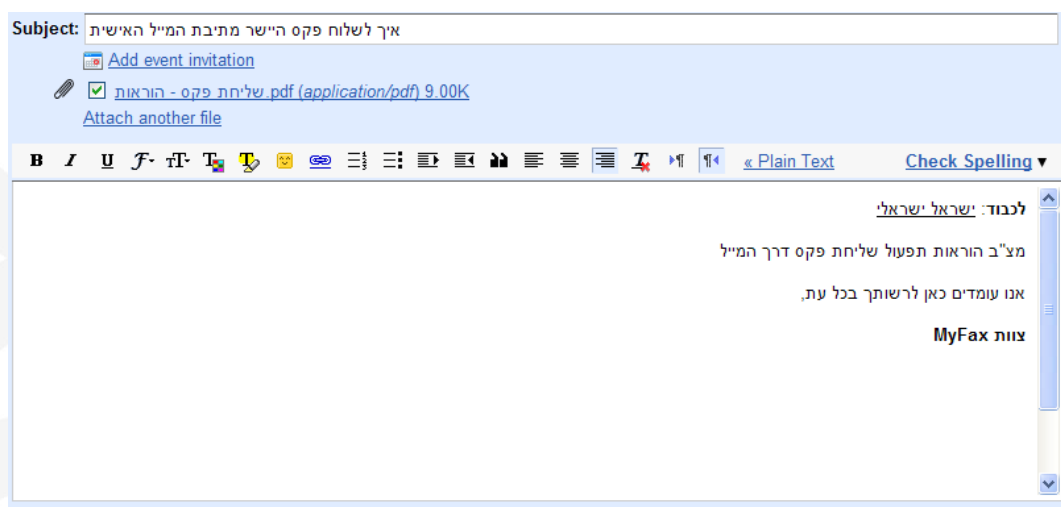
Subject: איך לשלוח פקס היישר מתיבת המייל האישית

Add event invitation

שליחת פקס - הוראות.pdf (application/pdf) 9.00K

Attach another file

« Plain Text

Check Spelling ▾

לכבוד: ישראל ישראלי

מצ"ב הוראות תפעול שליחת פקס דרך המייל

אנו עומדים כאן לרשותך בכל עת,

צוות MyFax